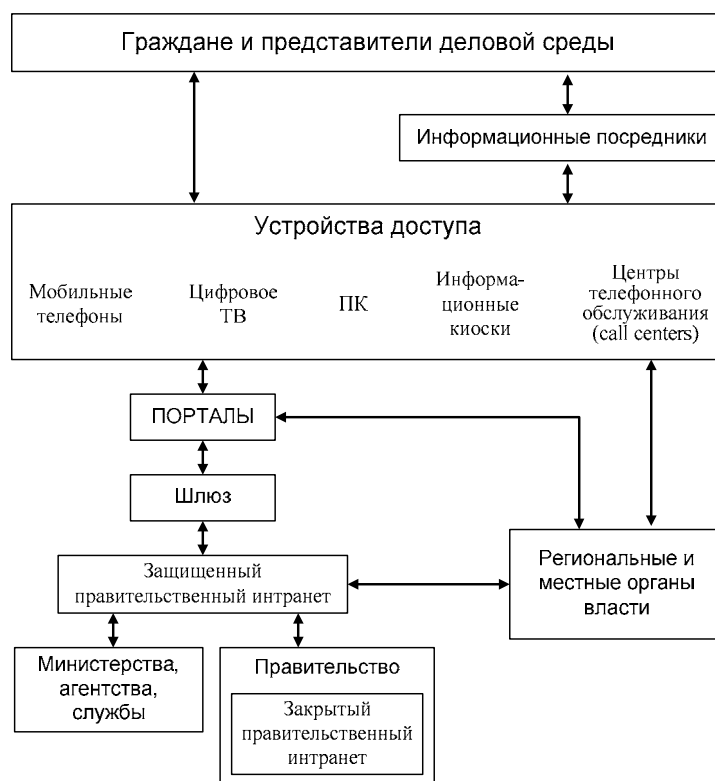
Граждане и представители деловой среды

Информационные посредники

Устройства доступа

Мобильные телефоны

Цифровое ТВ

ПК

Информационные киоски

Центры телефонного обслуживания (call centers)

ПОРТАЛЫ

Шлюз

Защищенный правительственный интранет

Региональные и местные органы власти

Министерства, агентства, службы

Правительство

Закрытый правительственный интранет